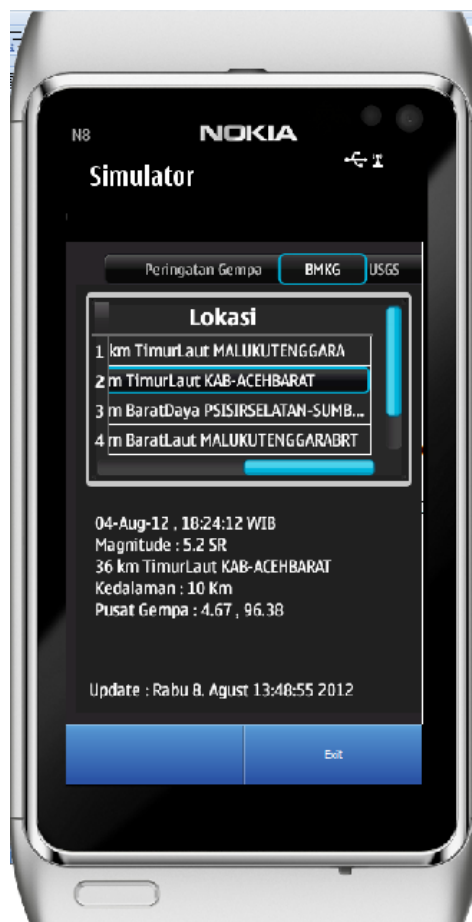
N8

NOKIA

Simulator

Peringatan Gempa | BMKG | USGS

Lokasi

| 1 | km TimurLaut MALUKUTENGGARA |
|---|---|
| 2 | m TimurLaut KAB-ACEHBARAT |
| 3 | m BaratDaya PSISIRSELATAN-SUMB... |
| 4 | m BaratLaut MALUKUTENGGARABRT |

04-Aug-12 , 18:24:12 WIB
Magnitude : 5.2 SR
36 km TimurLaut KAB-ACEHBARAT
Kedalaman : 10 Km
Pusat Gempa : 4.67 , 96.38

Update : Rabu 8. Agust 13:48:55 2012

Exit